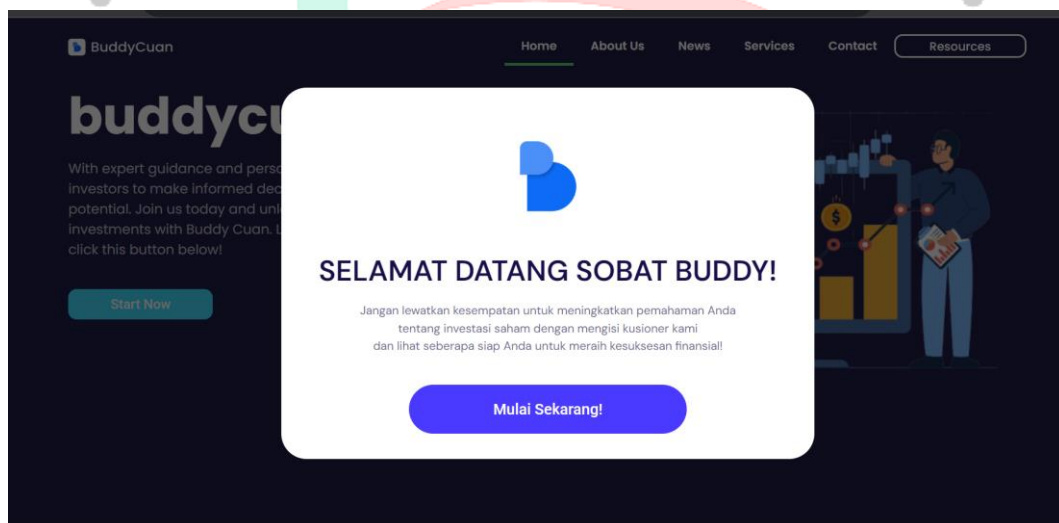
BuddyCuan

Home About Us News Services Contact Resources

buddycu

With expert guidance and perso investors to make informed dec potential. Join us today and unl investments with Buddy Cuan. L click this button below!

Start Now

$

SELAMAT DATANG SOBAT BUDDY!

Jangan lewatkan kesempatan untuk meningkatkan pemahaman Anda tentang investasi saham dengan mengisi kusioner kami dan lihat seberapa siap Anda untuk meraih kesuksesan finansial!

Mulai Sekarang!